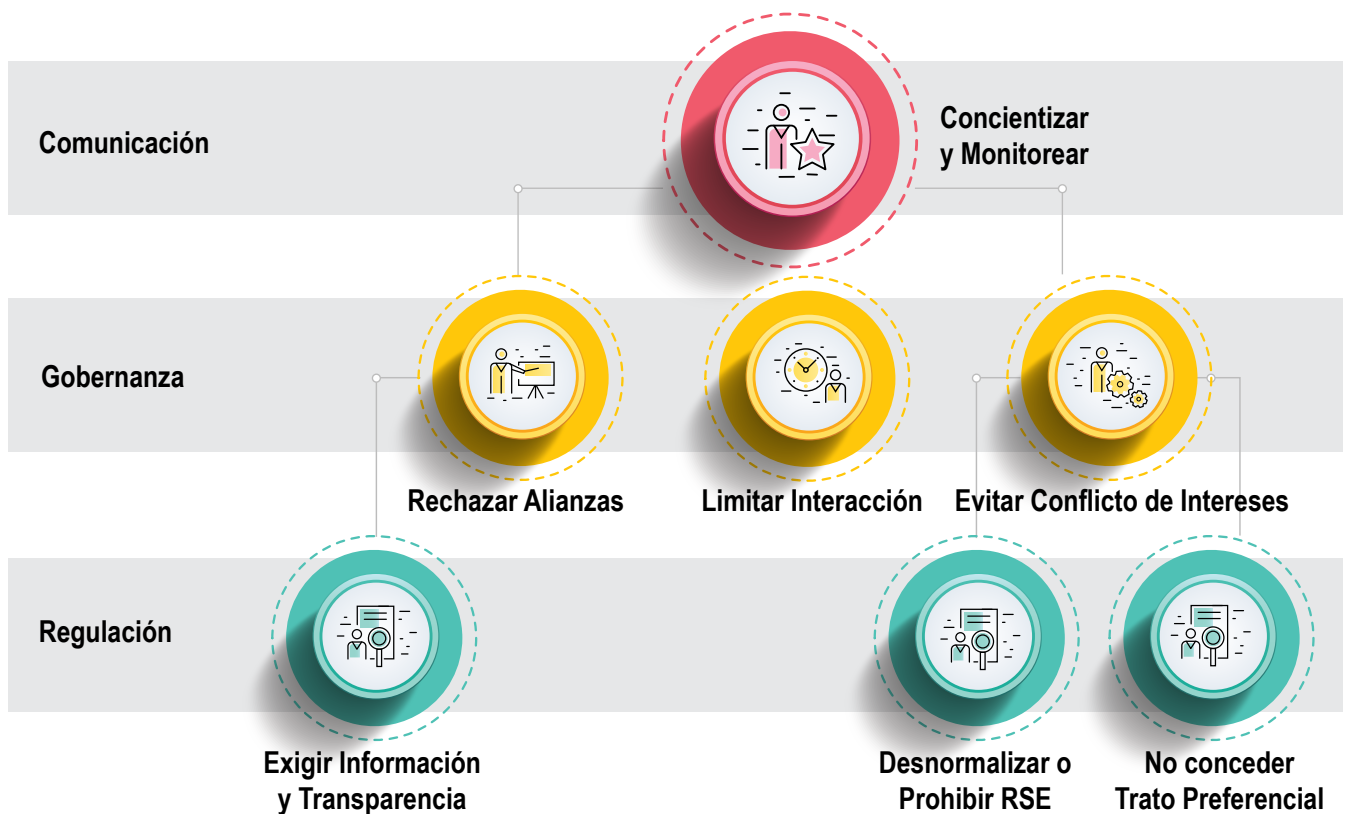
Comunicación

Concientizar y Monitorear

Gobernanza

Rechazar Alianzas

Limitar Interacción

Evitar Conflicto de Intereses

Regulación

Exigir Información y Transparencia

Desnormalizar o Prohibir RSE

No conceder Trato Preferencial